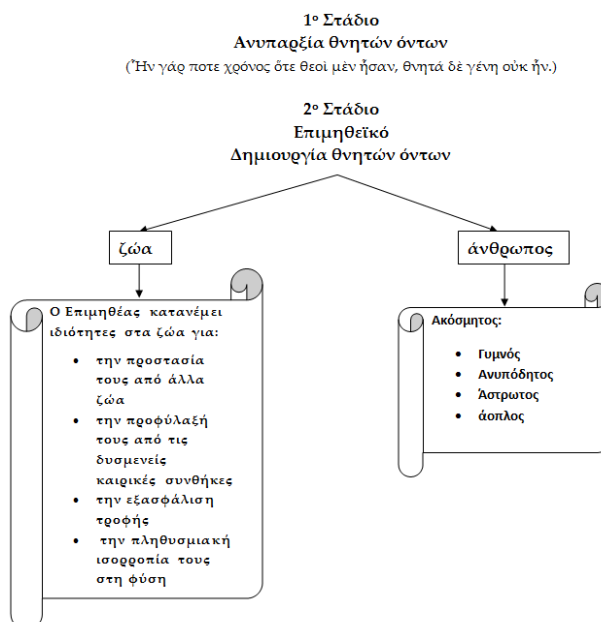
1ο Στάδιο
Ανυπαρξία θνητών όντων
(Ἦν γάρ ποτε χρόνος ὅτε θεοὶ μὲν ἦσαν, θνητὰ δὲ γένη οὐκ ἦν.)

2ο Στάδιο
Επιμηθεϊκό
Δημιουργία θνητών όντων

ζώα

άνθρωπος

Ο Επιμηθέας κατανέμει ιδιότητες στα ζώα για:

- την προστασία τους από άλλα ζώα
- την προφύλαξή τους από τις δυσμενείς καιρικές συνθήκες
- την εξασφάλιση τροφής
- την πληθυσμιακή ισορροπία τους στη φύση

Ακόσμητος:

- Γυμνός
- Ανυπόδητος
- Άστρωτος
- άοπλος